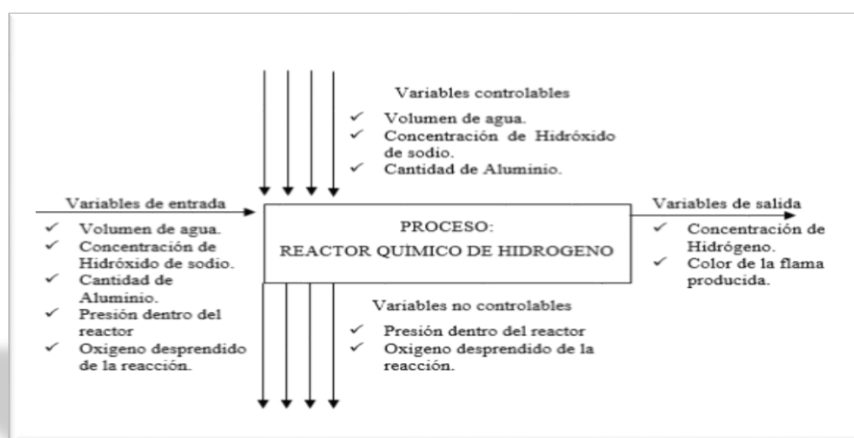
Variables controlables
✓ Volumen de agua.
✓ Concentración de Hidróxido de sodio.
✓ Cantidad de Aluminio.

Variables de entrada
✓ Volumen de agua.
✓ Concentración de Hidróxido de sodio.
✓ Cantidad de Aluminio.
✓ Presión dentro del reactor
✓ Oxigeno desprendido de la reacción.

PROCESO:
REACTOR QUIMICO DE HIDROGENO

Variables de salida
✓ Concentración de Hidrógeno.
✓ Color de la flama producida.

Variables no controlables
✓ Presión dentro del reactor
✓ Oxigeno desprendido de la reacción.